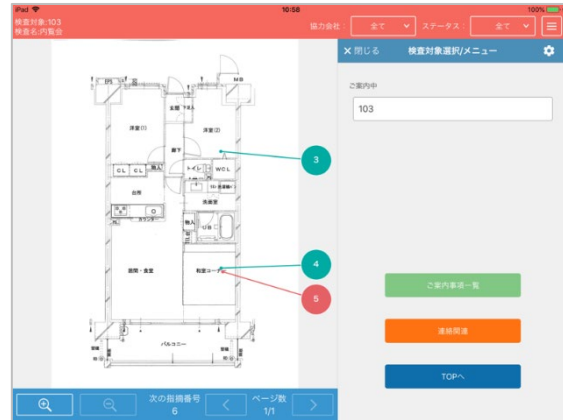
iPad
10:58
100%
検査対象:103
検査名:内覧会
協力会社:
全て
ステータス:
全て

✕閉じる
検査対象選択/メニュー
ご案内中
103

PS
MB
玄関
洋室(1)
洋室(2)
廊下
CL
CL
トイレ
WCL
台所
洗面室
収納
UB
居間・食堂
和室コーナー
バルコニー

3
4
5

ご案内事項一覧
連絡関連
TOPへ

次の指摘番号
6
ページ数
1/1